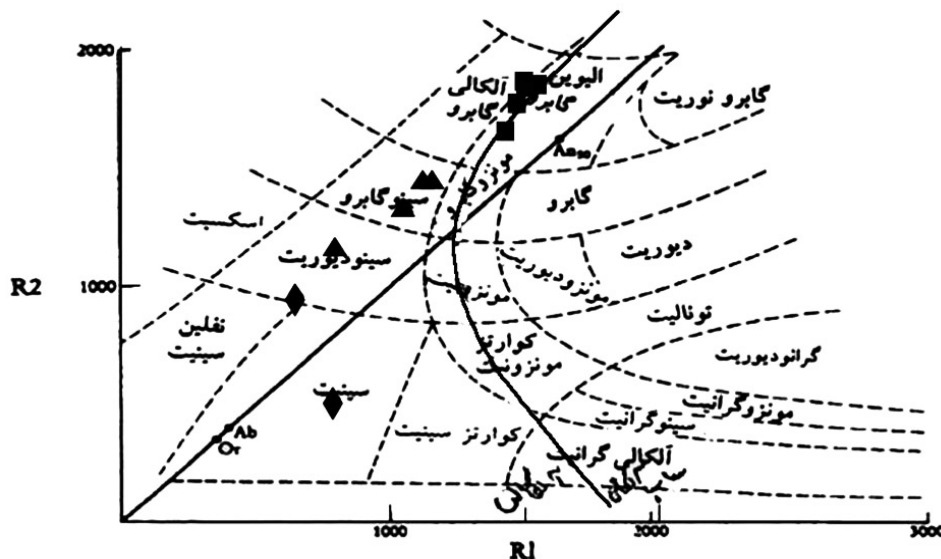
2000
1000
R2
1000
2000
3000
R1
آلکالی گابرو
الیوین گابرو
گابرو نوریت
سینوگابرو
گابرو
اسکسیت
سینودیوریت
مونزوگابرو
دیوریت
مونزودیوریت
مونزونیت
نفلین سینیت
تونالیت
کوارتز مونزونیت
گرانودیوریت
مونزوگرانیت
سینوگرانیت
سینیت
کوارتز سینیت
آلکالی گرانیت
Ab
Or
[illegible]